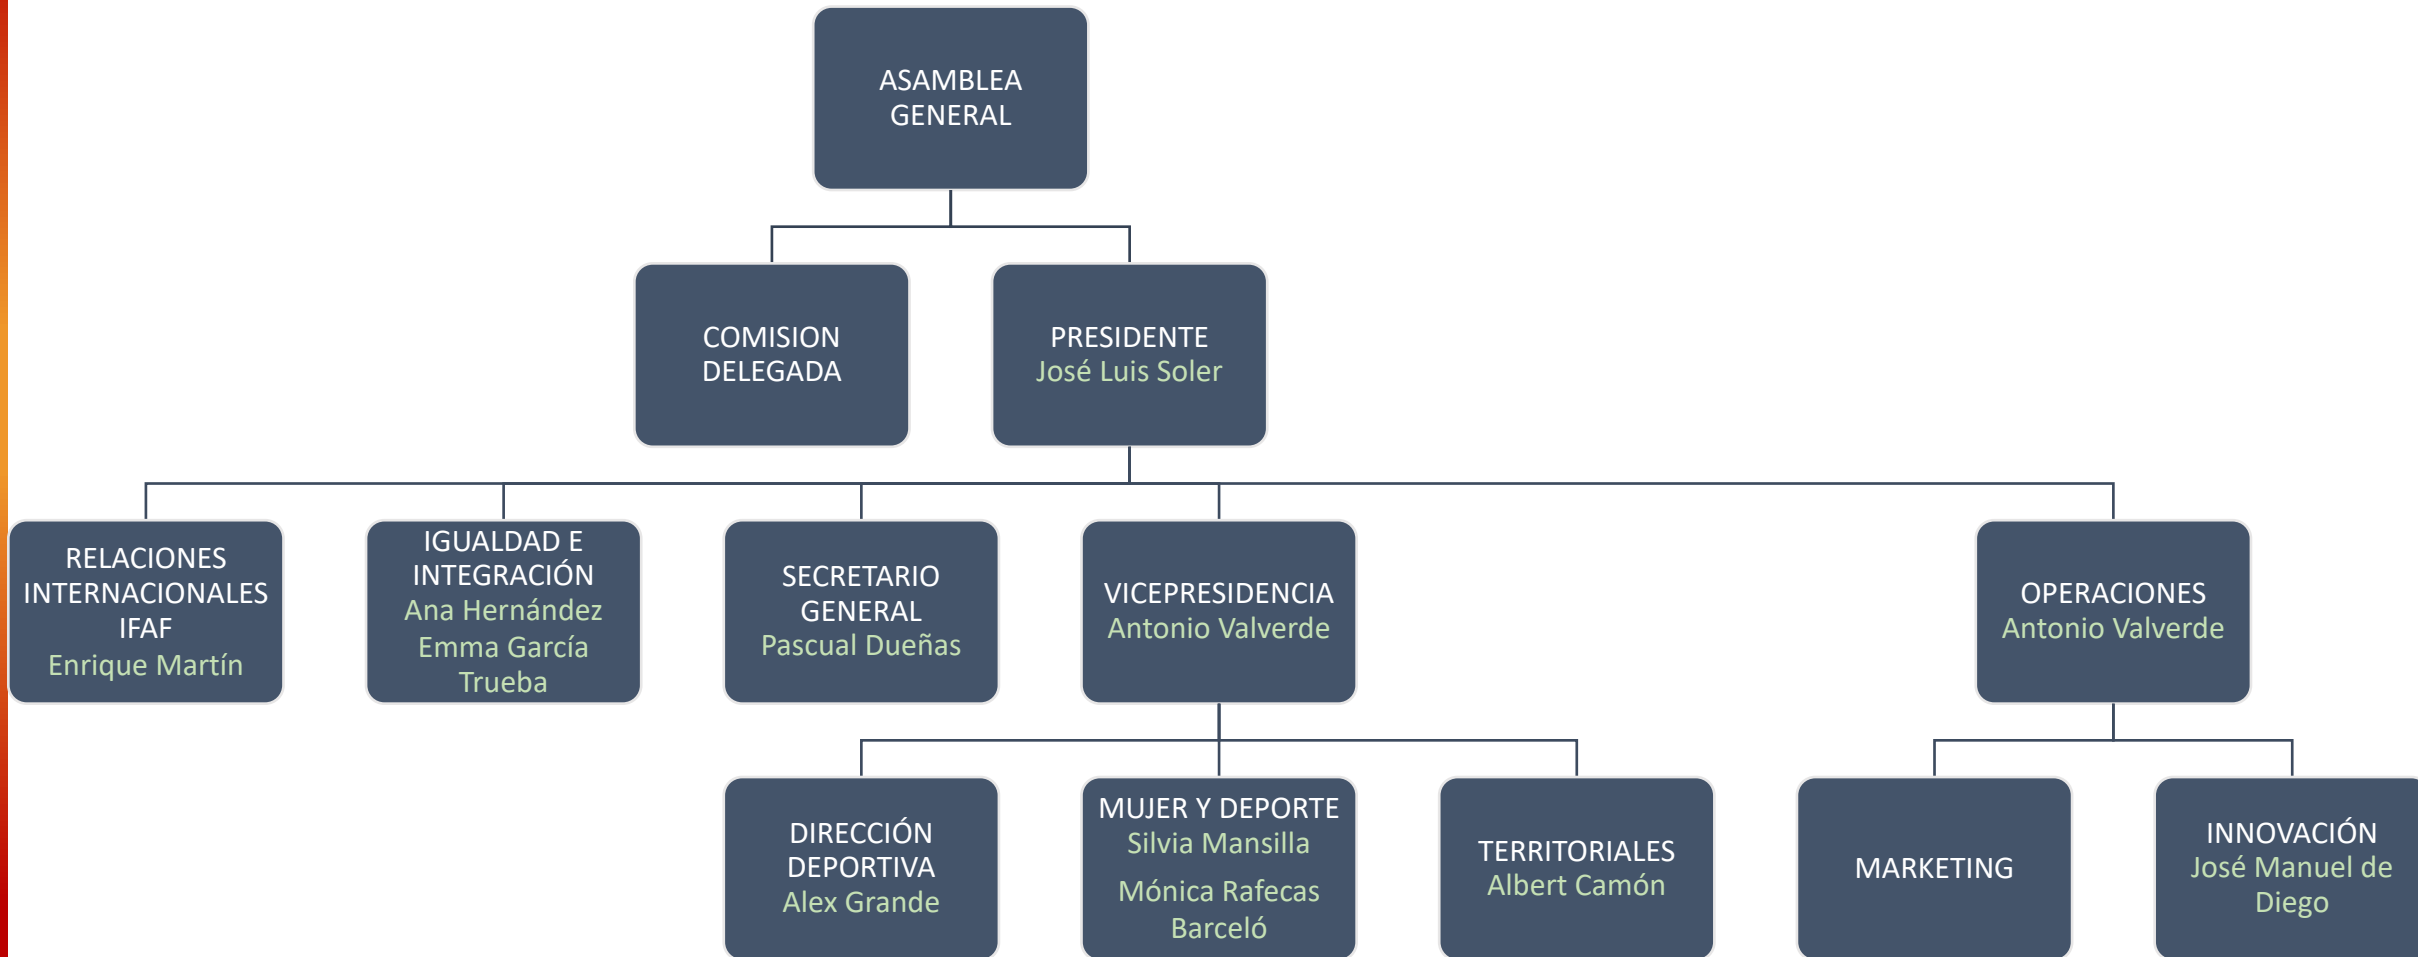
ASAMBLEA GENERAL

COMISION DELEGADA

PRESIDENTE
José Luis Soler

RELACIONES INTERNACIONALES IFAF
Enrique Martín

IGUALDAD E INTEGRACIÓN
Ana Hernández
Emma García Trueba

SECRETARIO GENERAL
Pascual Dueñas

VICEPRESIDENCIA
Antonio Valverde

OPERACIONES
Antonio Valverde

DIRECCIÓN DEPORTIVA
Alex Grande

MUJER Y DEPORTE
Silvia Mansilla
Mónica Rafecas Barceló

TERRITORIALES
Albert Camón

MARKETING

INNOVACIÓN
José Manuel de Diego